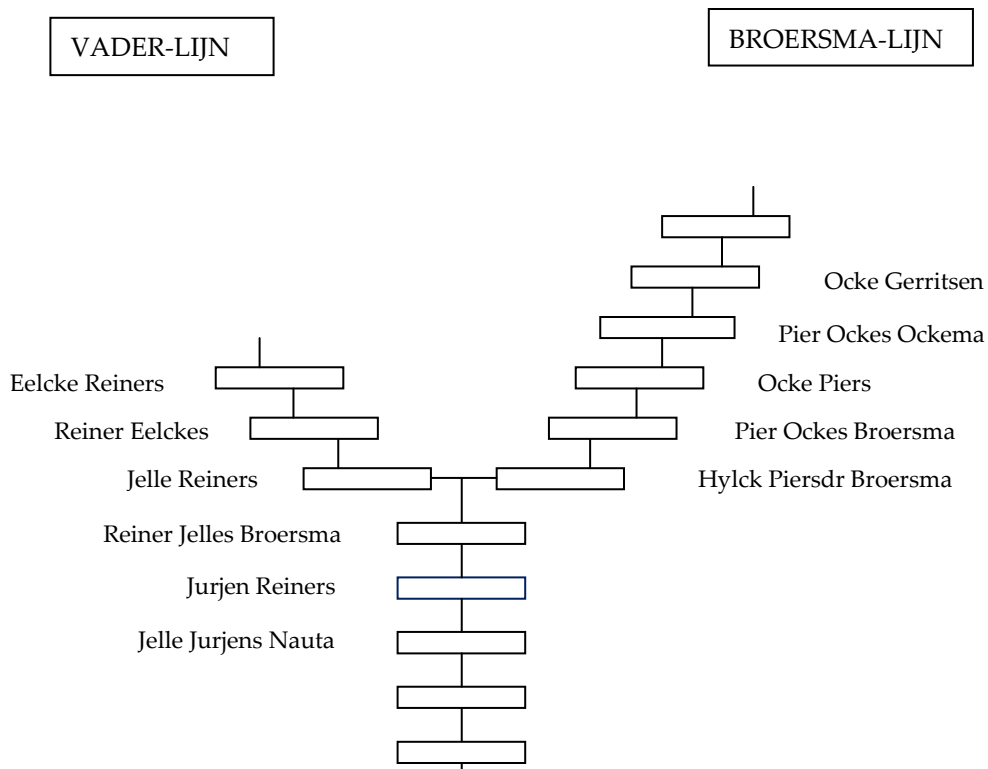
VADER-LIJN

BROERSMA-LIJN

Ocke Gerritsen

Pier Ockes Ockema

Eelcke Reiners

Ocke Piers

Reiner Eelckes

Pier Ockes Broersma

Jelle Reiners

Hylck Piersdr Broersma

Reiner Jelles Broersma

Jurjen Reiners

Jelle Jurjens Nauta